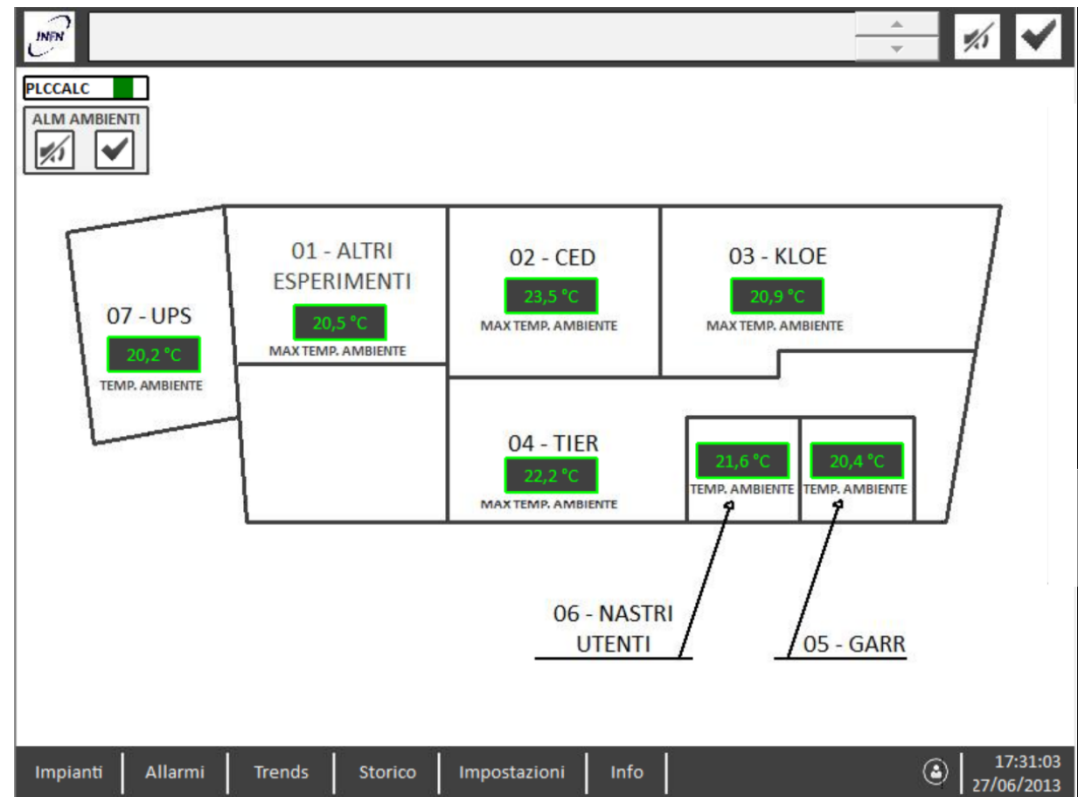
INFN

PLCCALC

ALM AMBIENTI

07 - UPS
20,2 °C
TEMP. AMBIENTE

01 - ALTRI ESPERIMENTI
20,5 °C
MAX TEMP. AMBIENTE

02 - CED
23,5 °C
MAX TEMP. AMBIENTE

03 - KLOE
20,9 °C
MAX TEMP. AMBIENTE

04 - TIER
22,2 °C
MAX TEMP. AMBIENTE

21,6 °C
TEMP. AMBIENTE

20,4 °C
TEMP. AMBIENTE

06 - NASTRI UTENTI

05 - GARR

Impianti | Allarmi | Trends | Storico | Impostazioni | Info

17:31:03
27/06/2013